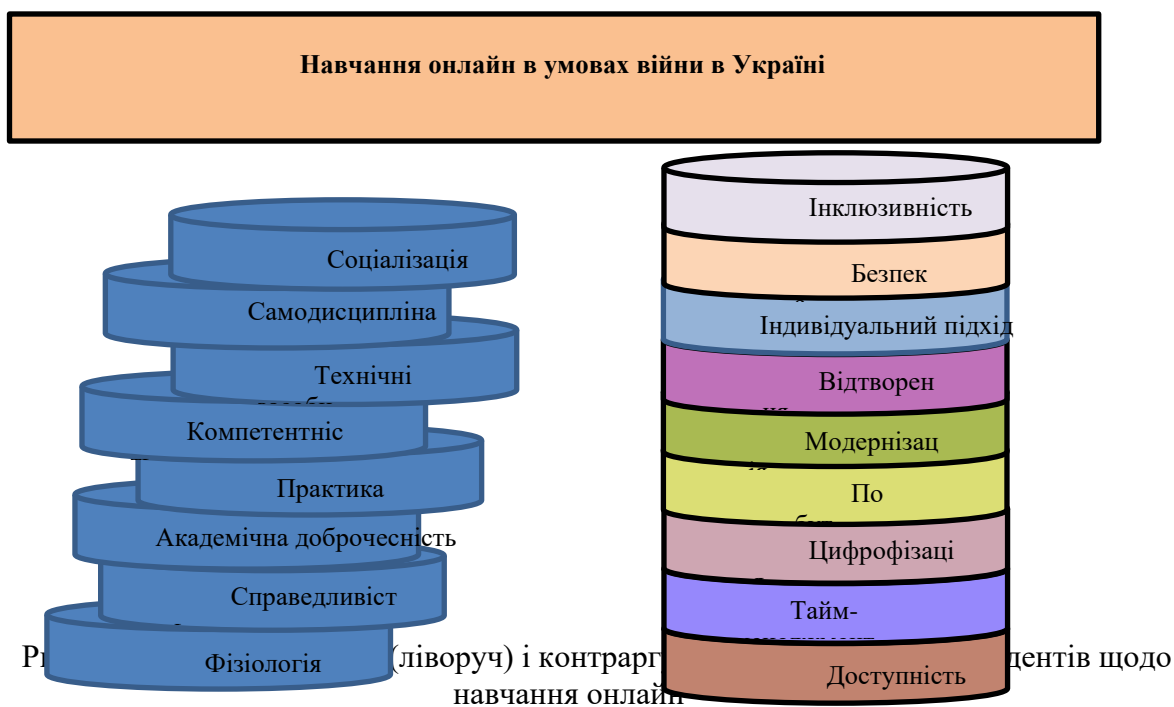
Навчання онлайн в умовах війни в Україні

Соціалізація
Самодисципліна
Технічні
Компетентніс
Практика
Академічна доброчесність
Справедливіст
Фізіологія

Інклюзивність
Безпек
Індивідуальний підхід
Відтворен
Модернізац
По
Цифрофізаці
Тайм-
Доступність

Р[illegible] (ліворуч) і контрарг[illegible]дентів щодо навчання онлайн